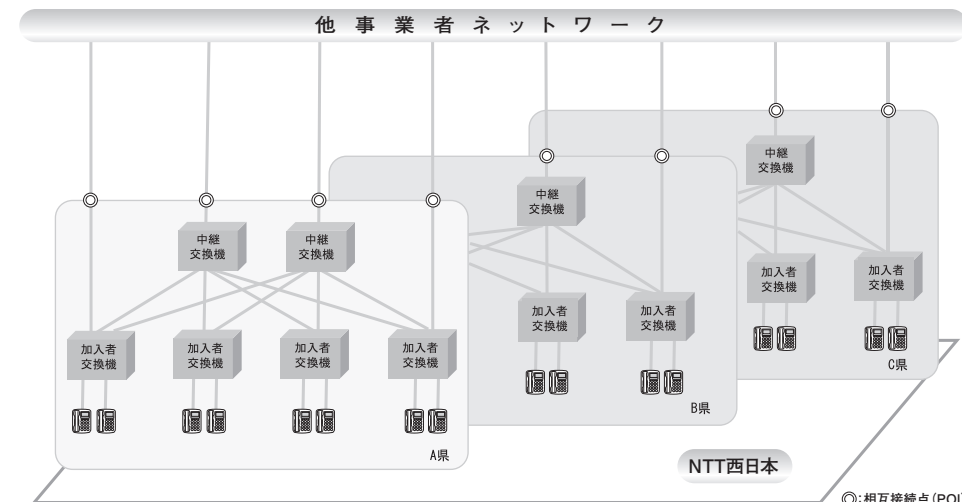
他事業者ネットワーク

中継交換機

中継交換機

加入者交換機

加入者交換機

C県

中継交換機

加入者交換機

加入者交換機

B県

中継交換機

中継交換機

加入者交換機

加入者交換機

加入者交換機

加入者交換機

A県

NTT西日本

◎:相互接続点(POI